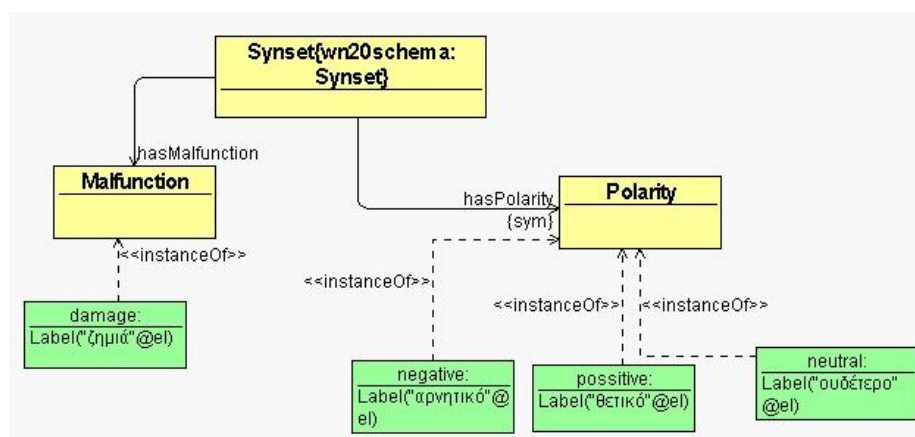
Synset{wn20schema:
Synset}

hasMalfunction

Malfunction

hasPolarity
{sym}

Polarity

<<instanceOf>>

<<instanceOf>>

<<instanceOf>>

<<instanceOf>>

damage:
Label("ζημιά"@el)

negative:
Label("αρνητικό"@el)

possitive:
Label("θετικό"@el)

neutral:
Label("ουδέτερο"@el)